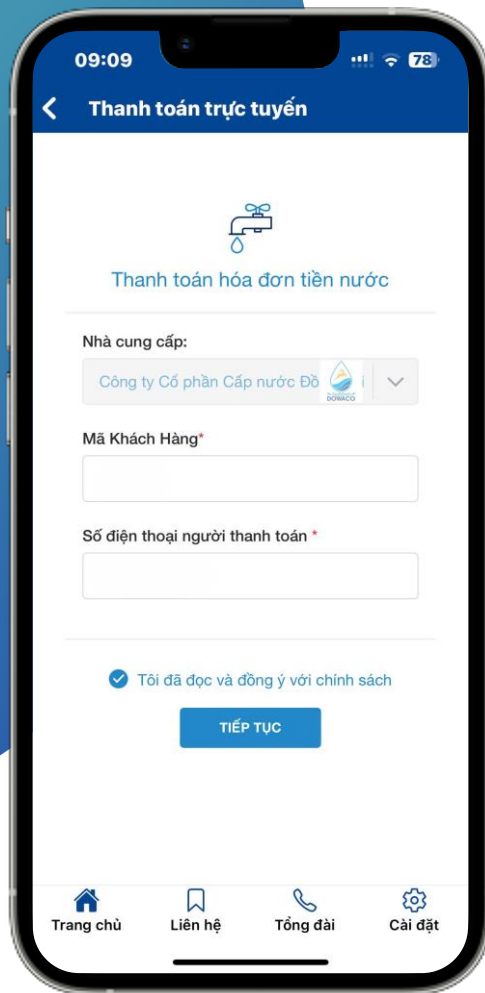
09:09

78

Thanh toán trực tuyến

Thanh toán hóa đơn tiền nước

Nhà cung cấp:

Công ty Cổ phần Cấp nước Đồ

DOWACO

Mã Khách Hàng*

Số điện thoại người thanh toán *

Tôi đã đọc và đồng ý với chính sách

TIẾP TỤC

Trang chủ

Liên hệ

Tổng đài

Cài đặt